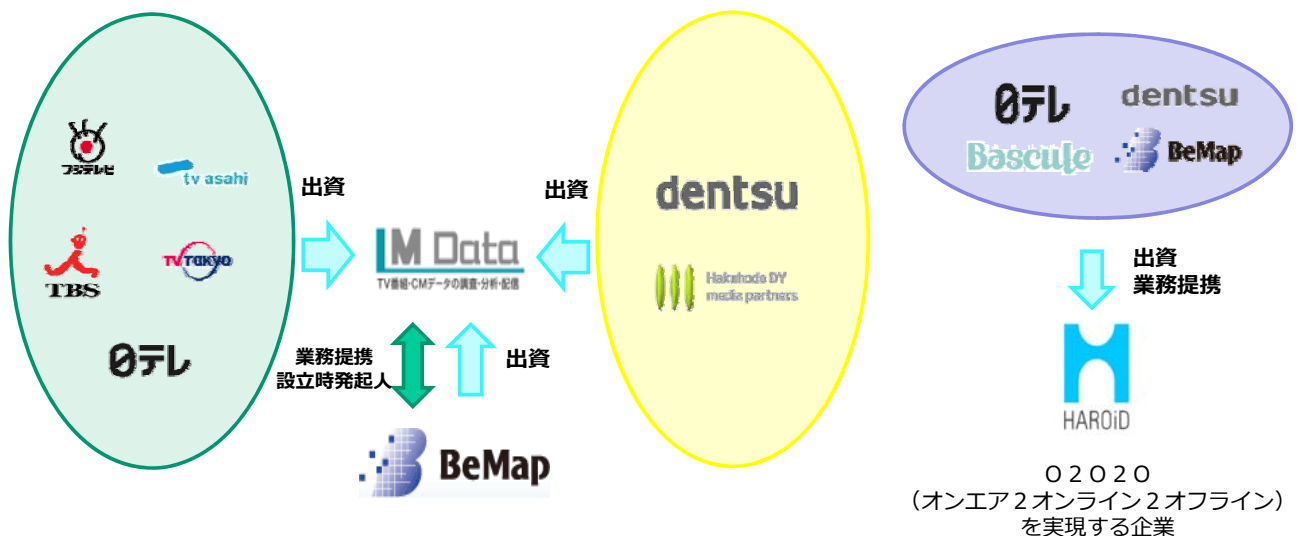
フジテレビ
tv asahi
TBS
TV TOKYO
日テレ

出資

IM Data
TV番組・CMデータの調査・分析・配信

出資

dentsu
Hakuhodo DY media partners

業務提携
設立時発起人

出資

BeMap

日テレ
dentsu
Bascule
BeMap

出資
業務提携

HAROiD

O２O２O
（オンエア２オンライン２オフライン）
を実現する企業